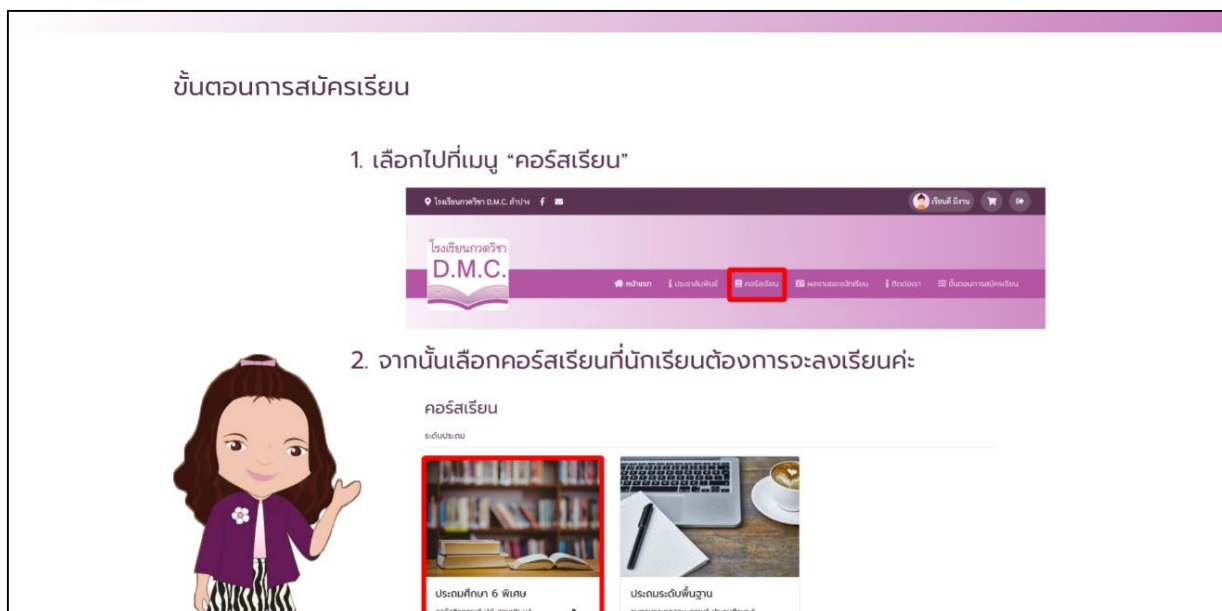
ขั้นตอนการสมัครเรียน

1. เลือกไปที่เมนู “คอร์สเรียน”

โรงเรียนกวดวิชา D.M.C. ลำปาง

เรียนดี มีงาน

โรงเรียนกวดวิชา
D.M.C.

หน้าแรก ประชาสัมพันธ์ คอร์สเรียน ผลงานของนักเรียน ติดต่อเรา ขั้นตอนการสมัครเรียน

2. จากนั้นเลือกคอร์สเรียนที่นักเรียนต้องการจะลงเรียนค่ะ

คอร์สเรียน

ระดับประถม

ประถมศึกษา 6 พิเศษ

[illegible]

ประถมระดับพื้นฐาน

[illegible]